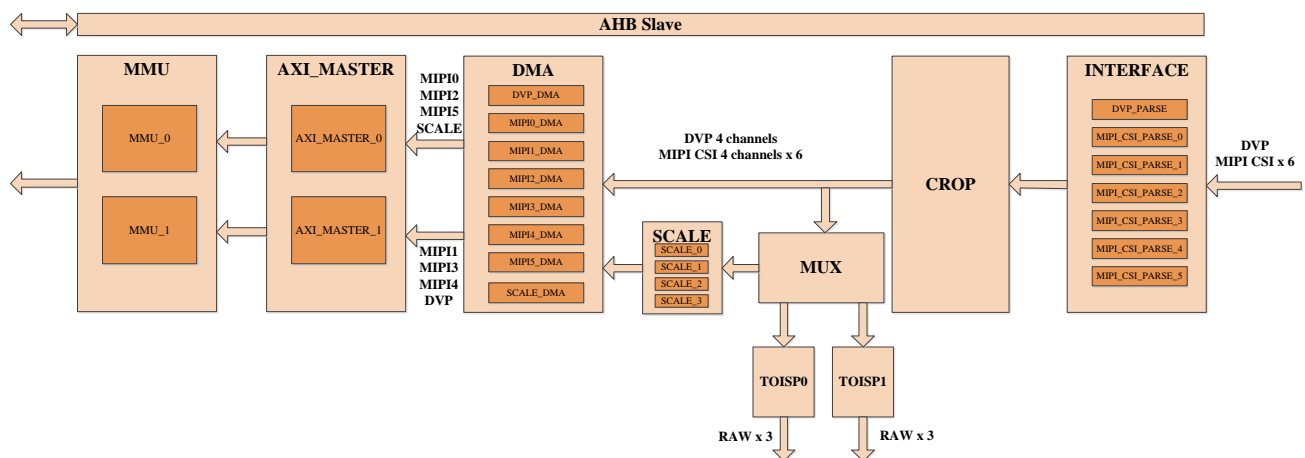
AHB Slave

MMU
MMU_0
MMU_1

AXI_MASTER
AXI_MASTER_0
AXI_MASTER_1

MIPI0
MIPI2
MIPI5
SCALE

MIPI1
MIPI3
MIPI4
DVP

DMA
DVP_DMA
MIPI0_DMA
MIPI1_DMA
MIPI2_DMA
MIPI3_DMA
MIPI4_DMA
MIPI5_DMA
SCALE_DMA

DVP 4 channels
MIPI CSI 4 channels x 6

SCALE
SCALE_0
SCALE_1
SCALE_2
SCALE_3

MUX

CROP

INTERFACE
DVP_PARSE
MIPI_CSI_PARSE_0
MIPI_CSI_PARSE_1
MIPI_CSI_PARSE_2
MIPI_CSI_PARSE_3
MIPI_CSI_PARSE_4
MIPI_CSI_PARSE_5

DVP
MIPI CSI x 6

TOISP0
TOISP1

RAW x 3
RAW x 3